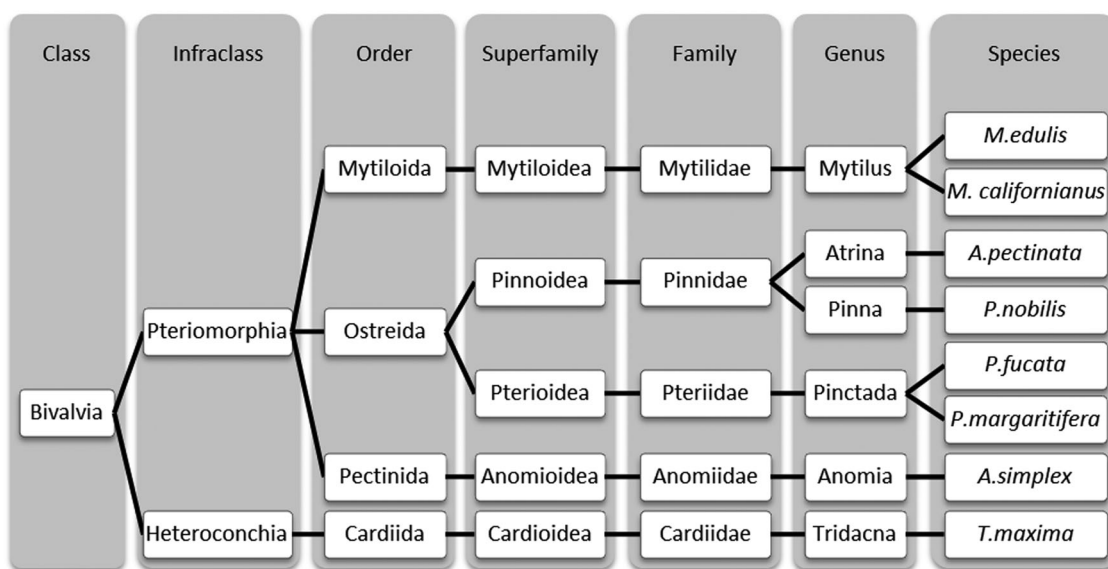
| Class | Infraclass | Order | Superfamily | Family | Genus | Species |
|---|---|---|---|---|---|---|
| Bivalvia | Pteriomorphia | Mytiloida | Mytiloidea | Mytilidae | Mytilus | *M.edulis* |
| | | | | | | *M. californianus* |
| | | Ostreida | Pinnoidea | Pinnidae | Atrina | *A.pectinata* |
| | | | | | Pinna | *P.nobilis* |
| | | | Pterioidea | Pteriidae | Pinctada | *P.fucata* |
| | | | | | | *P.margaritifera* |
| | | Pectinida | Anomioidea | Anomiidae | Anomia | *A.simplex* |
| | Heteroconchia | Cardiida | Cardioidea | Cardiidae | Tridacna | *T.maxima* |